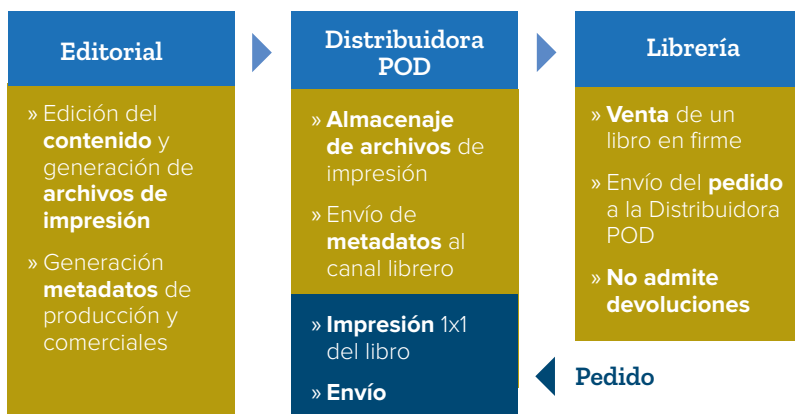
Editorial

» Edición del contenido y generación de archivos de impresión

» Generación metadatos de producción y comerciales

Distribuidora POD

» Almacenaje de archivos de impresión

» Envío de metadatos al canal librero

» Impresión 1x1 del libro

» Envío

Librería

» Venta de un libro en firme

» Envío del pedido a la Distribuidora POD

» No admite devoluciones

Pedido